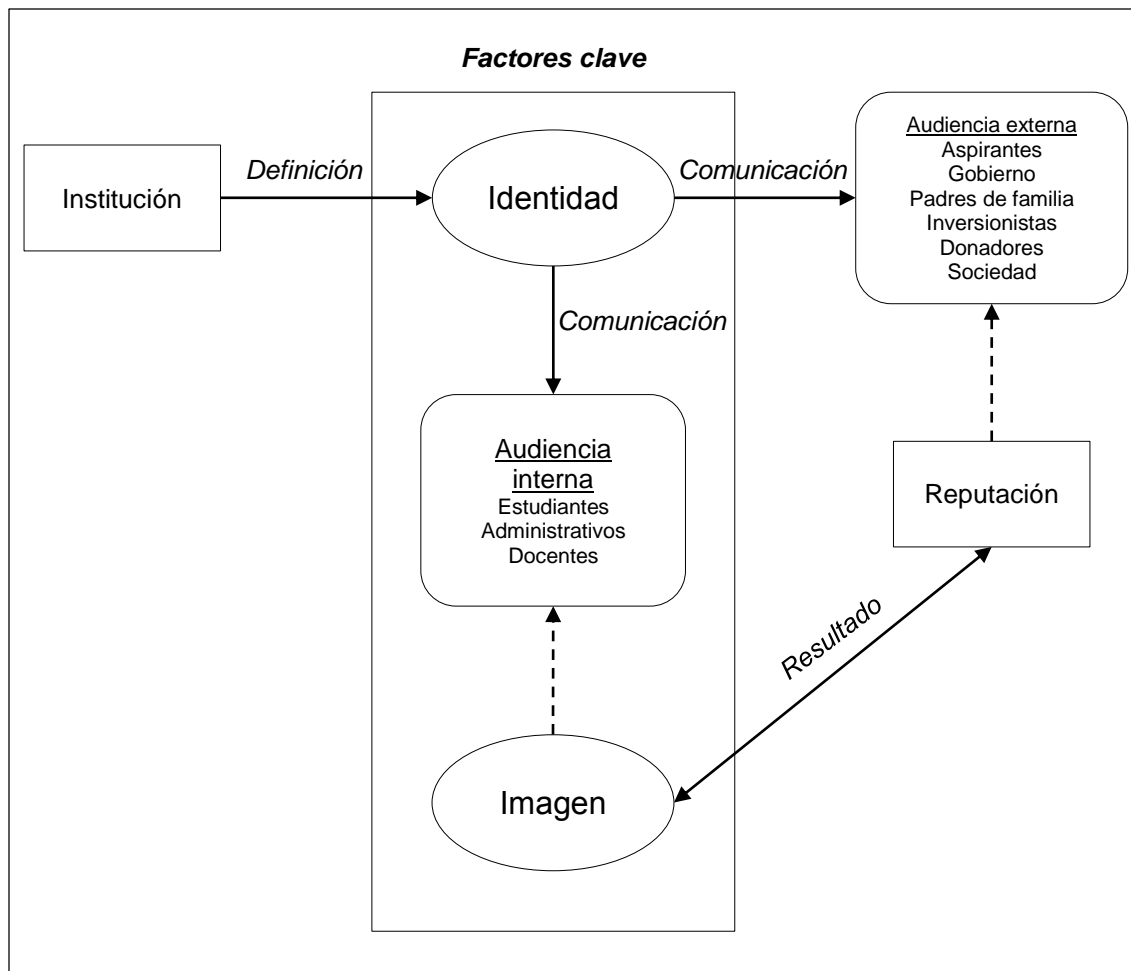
Factores clave

Institución

Definición

Identidad

Comunicación

Audiencia externa
Aspirantes
Gobierno
Padres de familia
Inversionistas
Donadores
Sociedad

Comunicación

Audiencia interna
Estudiantes
Administrativos
Docentes

Reputación

Resultado

Imagen